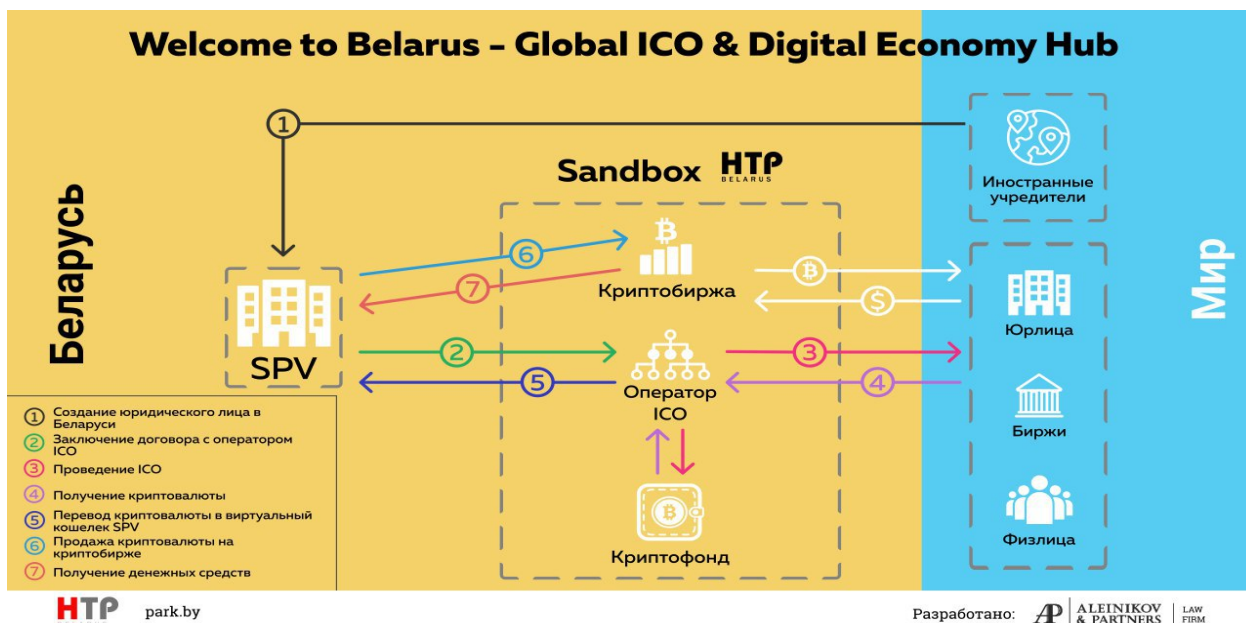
Welcome to Belarus – Global ICO & Digital Economy Hub

Беларусь

Мир

1

Иностранные учредители

Sandbox HTP BELARUS

SPV

6

7

Криптобиржа

Юрлица

2

5

Оператор ICO

3

4

Биржи

Криптофонд

Физлица

1 Создание юридического лица в Беларуси
2 Заключение договора с оператором ICO
3 Проведение ICO
4 Получение криптовалюты
5 Перевод криптовалюты в виртуальный кошелек SPV
6 Продажа криптовалюты на криптобирже
7 Получение денежных средств

HTP park.by

Разработано: AP ALEINIKOV & PARTNERS LAW FIRM